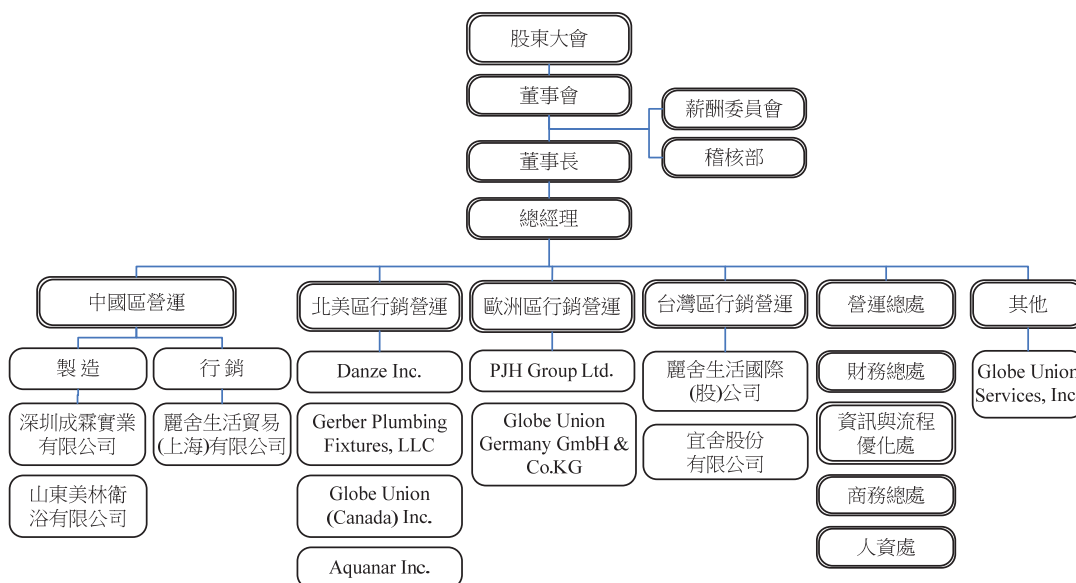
股東大會

董事會

薪酬委員會

稽核部

董事長

總經理

中國區營運

製 造

行 銷

深圳成霖實業有限公司

麗舍生活貿易(上海)有限公司

山東美林衛浴有限公司

北美區行銷營運

Danze Inc.

Gerber Plumbing Fixtures, LLC

Globe Union (Canada) Inc.

Aquanar Inc.

歐洲區行銷營運

PJH Group Ltd.

Globe Union Germany GmbH & Co.KG

台灣區行銷營運

麗舍生活國際(股)公司

宜舍股份有限公司

營運總處

財務總處

資訊與流程優化處

商務總處

人資處

其他

Globe Union Services, Inc